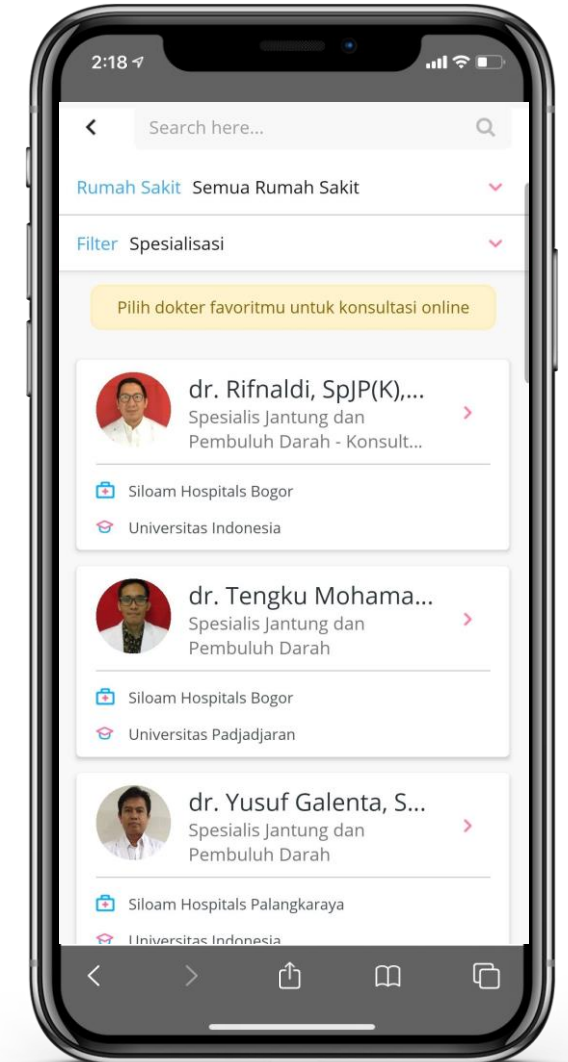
2:18

Search here...

Rumah Sakit Semua Rumah Sakit

Filter Spesialisasi

Pilih dokter favoritmu untuk konsultasi online

dr. Rifnaldi, SpJP(K),...
Spesialis Jantung dan Pembuluh Darah - Konsult...

Siloam Hospitals Bogor

Universitas Indonesia

dr. Tengku Mohama...
Spesialis Jantung dan Pembuluh Darah

Siloam Hospitals Bogor

Universitas Padjadjaran

dr. Yusuf Galenta, S...
Spesialis Jantung dan Pembuluh Darah

Siloam Hospitals Palangkaraya

Universitas Indonesia